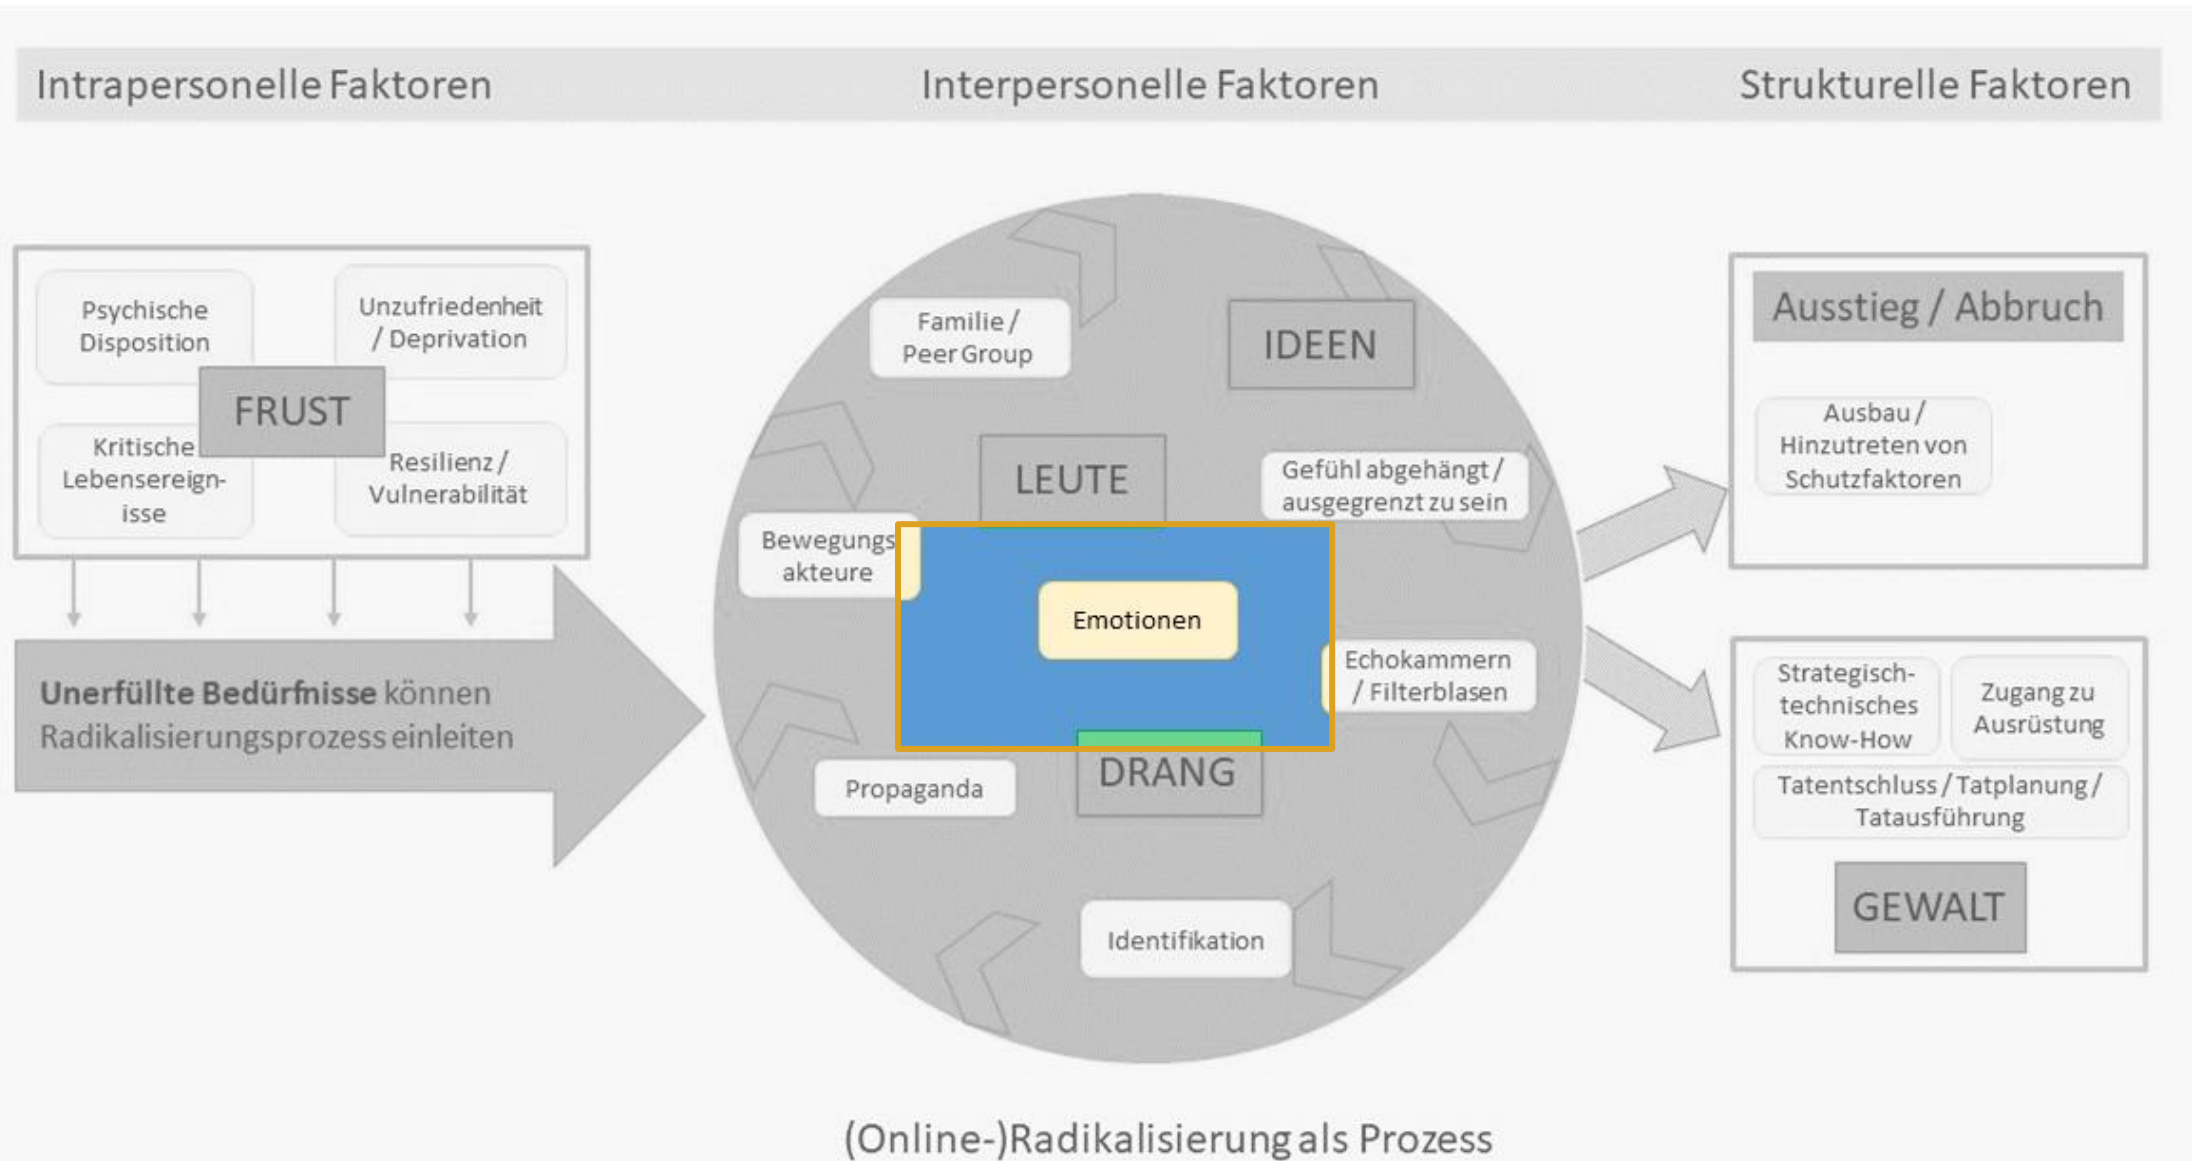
Intrapersonelle Faktoren

Interpersonelle Faktoren

Strukturelle Faktoren

Psychische Disposition

Unzufriedenheit / Deprivation

FRUST

Kritische Lebensereignisse

Resilienz / Vulnerabilität

**Unerfüllte Bedürfnisse** können Radikalisierungsprozess einleiten

Familie / Peer Group

IDEEN

LEUTE

Gefühl abgehängt / ausgegrenzt zu sein

Bewegungsakteure

Emotionen

Echokammern / Filterblasen

Propaganda

DRANG

Identifikation

Ausstieg / Abbruch

Ausbau / Hinzutreten von Schutzfaktoren

Strategisch-technisches Know-How

Zugang zu Ausrüstung

Tatentschluss / Tatplanung / Tatausführung

GEWALT

(Online-)Radikalisierung als Prozess